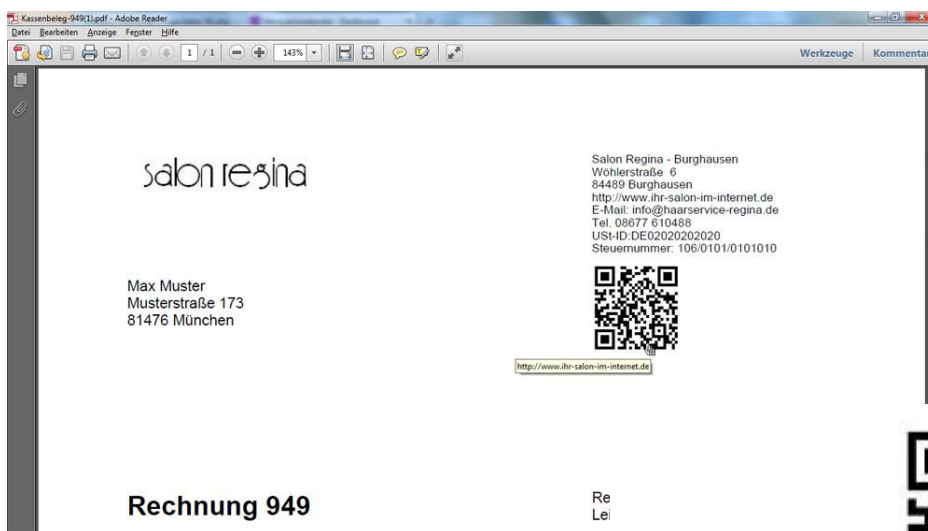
Kassenbeleg-949(1).pdf - Adobe Reader
Datei Bearbeiten Anzeige Fenster Hilfe
1 /1 143%
Werkzeuge Kommentar

salon regina

Salon Regina - Burghausen
Wöhlerstraße 6
84489 Burghausen
http://www.ihr-salon-im-internet.de
E-Mail: info@haarservice-regina.de
Tel. 08677 610488
USt-ID:DE02020202020
Steuernummer: 106/0101/0101010

Max Muster
Musterstraße 173
81476 München

http://www.ihr-salon-im-internet.de

Rechnung 949

Re
Le